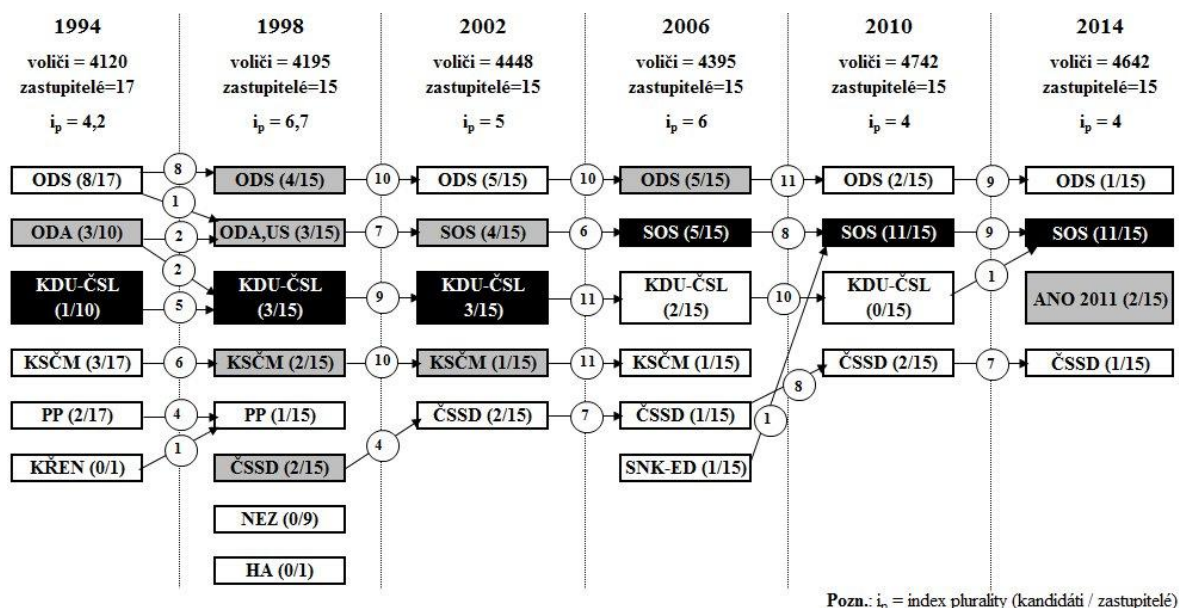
1994
voliči = 4120
zastupitelé=17
$i_p = 4,2$

1998
voliči = 4195
zastupitelé=15
$i_p = 6,7$

2002
voliči = 4448
zastupitelé=15
$i_p = 5$

2006
voliči = 4395
zastupitelé=15
$i_p = 6$

2010
voliči = 4742
zastupitelé=15
$i_p = 4$

2014
voliči = 4642
zastupitelé=15
$i_p = 4$

ODS (8/17)
8
1
ODS (4/15)
10
ODS (5/15)
10
ODS (5/15)
11
ODS (2/15)
9
ODS (1/15)

ODA (3/10)
2
ODA,US (3/15)
7
SOS (4/15)
6
SOS (5/15)
8
SOS (11/15)
9
SOS (11/15)

2
KDU-ČSL (1/10)
5
KDU-ČSL (3/15)
9
KDU-ČSL 3/15)
11
KDU-ČSL (2/15)
10
KDU-ČSL (0/15)
1
ANO 2011 (2/15)

KSČM (3/17)
6
KSČM (2/15)
10
KSČM (1/15)
11
KSČM (1/15)
ČSSD (2/15)
7
ČSSD (1/15)

PP (2/17)
4
PP (1/15)
ČSSD (2/15)
7
ČSSD (1/15)
8
1

KŘEN (0/1)
1
ČSSD (2/15)
4
SNK-ED (1/15)

NEZ (0/9)

HA (0/1)

Pozn.: $i_p$ = index plurality (kandidáti / zastupitelé)